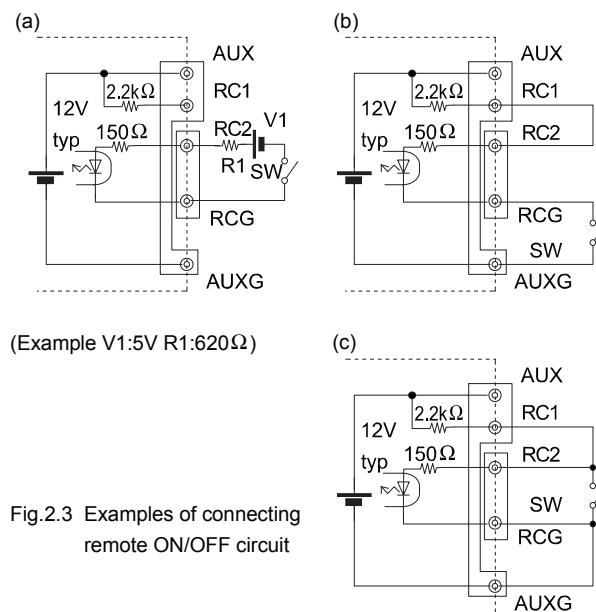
(a)
AUX
RC1
2.2kΩ
12V
typ
150Ω
RC2
V1
R1
SW
RCG
AUXG

(b)
AUX
RC1
2.2kΩ
12V
typ
150Ω
RC2
RCG
SW
AUXG

(Example V1:5V R1:620Ω)

(c)
AUX
RC1
2.2kΩ
12V
typ
150Ω
RC2
SW
RCG
AUXG

Fig.2.3 Examples of connecting remote ON/OFF circuit